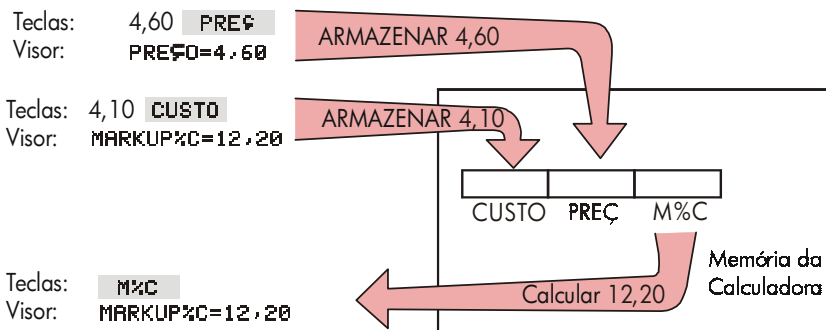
Teclas: 4,60 PREÇ
Visor: PREÇO=4,60

ARMAZENAR 4,60

Teclas: 4,10 CUSTO
Visor: MARKUP%C=12,20

ARMAZENAR 4,10

| CUSTO | PREÇ | M%C |
|---|---|---|

Memória da Calculadora

Teclas: M%C
Visor: MARKUP%C=12,20

Calcular 12,20